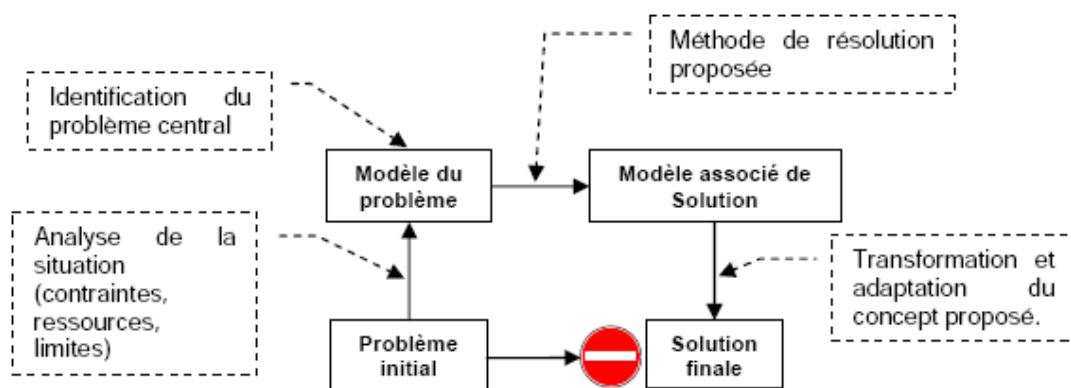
Méthode de résolution proposée

Identification du problème central

Modèle du problème

Modèle associé de Solution

Analyse de la situation (contraintes, ressources, limites)

Transformation et adaptation du concept proposé.

Problème initial

Solution finale